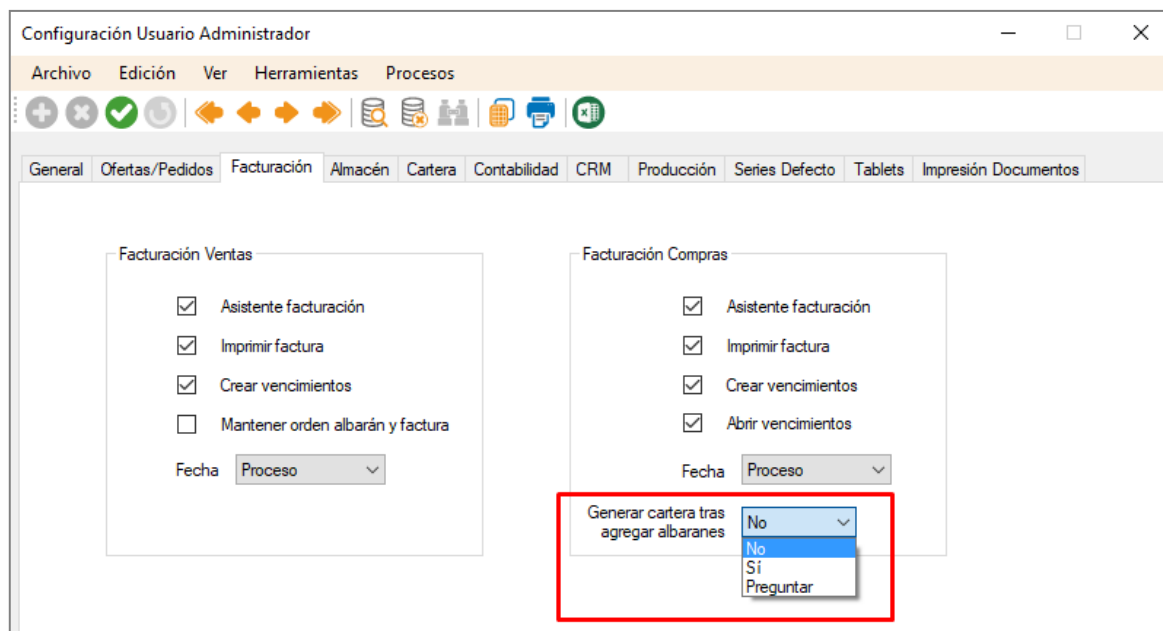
Configuración Usuario Administrador

Archivo Edición Ver Herramientas Procesos

General | Ofertas/Pedidos | Facturación | Almacén | Cartera | Contabilidad | CRM | Producción | Series Defecto | Tablets | Impresión Documentos

Facturación Ventas

Asistente facturación

Imprimir factura

Crear vencimientos

Mantener orden albarán y factura

Fecha Proceso

Facturación Compras

Asistente facturación

Imprimir factura

Crear vencimientos

Abrir vencimientos

Fecha Proceso

Generar cartera tras agregar albaranes No

No
Sí
Preguntar